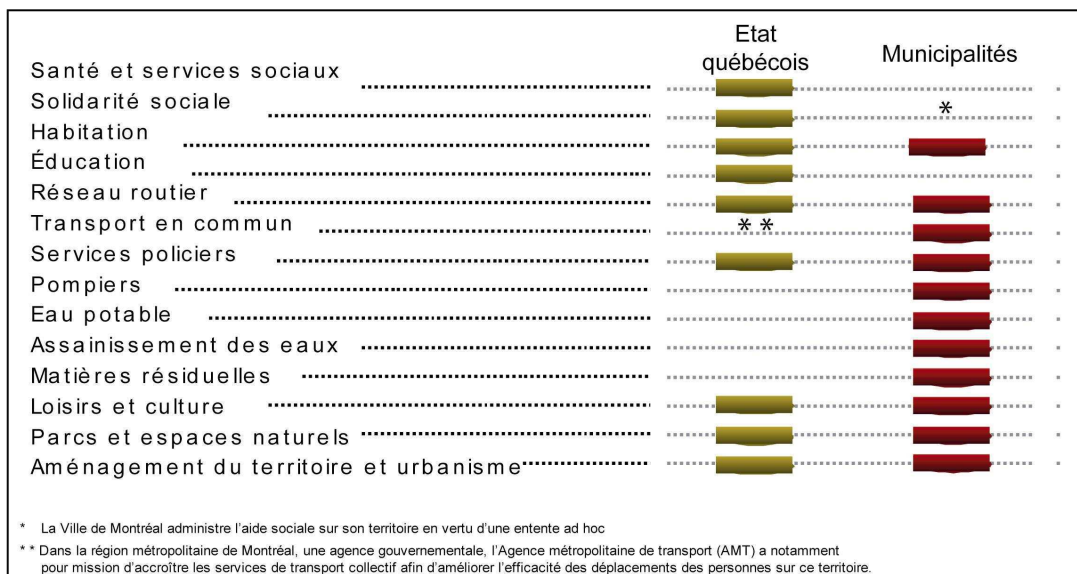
| | Etat québécois | Municipalités |
|---|---|---|
| Santé et services sociaux | | |
| Solidarité sociale | | * |
| Habitation | | |
| Éducation | | |
| Réseau routier | | |
| Transport en commun | * * | |
| Services policiers | | |
| Pompiers | | |
| Eau potable | | |
| Assainissement des eaux | | |
| Matières résiduelles | | |
| Loisirs et culture | | |
| Parcs et espaces naturels | | |
| Aménagement du territoire et urbanisme | | |

* La Ville de Montréal administre l'aide sociale sur son territoire en vertu d'une entente ad hoc

* * Dans la région métropolitaine de Montréal, une agence gouvernementale, l'Agence métropolitaine de transport (AMT) a notamment pour mission d'accroître les services de transport collectif afin d'améliorer l'efficacité des déplacements des personnes sur ce territoire.